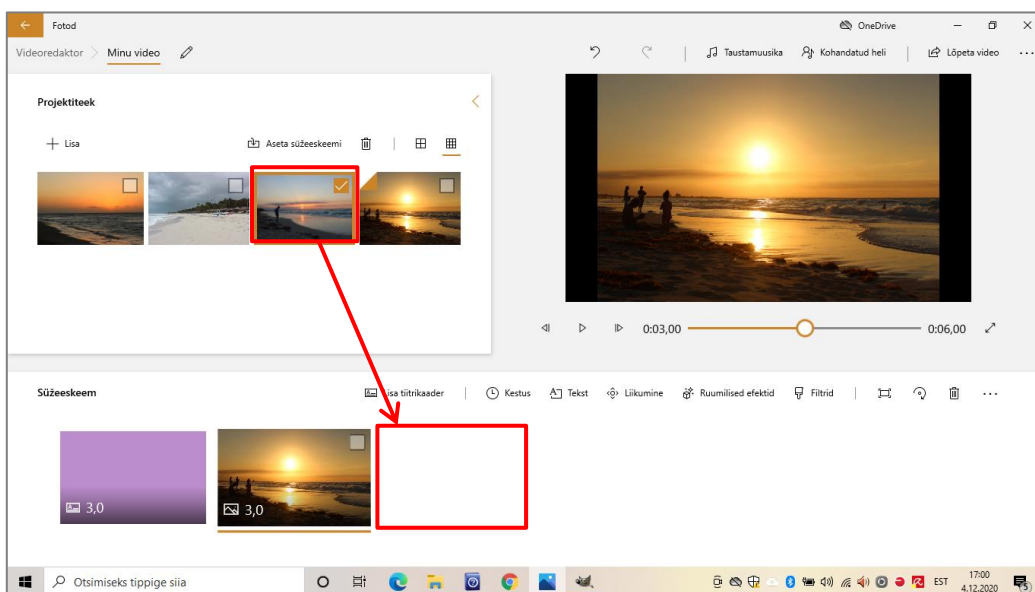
Fotod

OneDrive

Videoredaktor > Minu video

Taustamuusika Kohandatud heli Lõpeta video

Projektiteek

+ Lisa

Aseta süžeeskeemi

0:03,00

0:06,00

Süžeeskeem

Lisa tiitrikaader Kestus Tekst Liikumine Ruumilised efektid Filtrid

3,0

3,0

Otsimiseks tippige siia

EST

17:00
4.12.2020